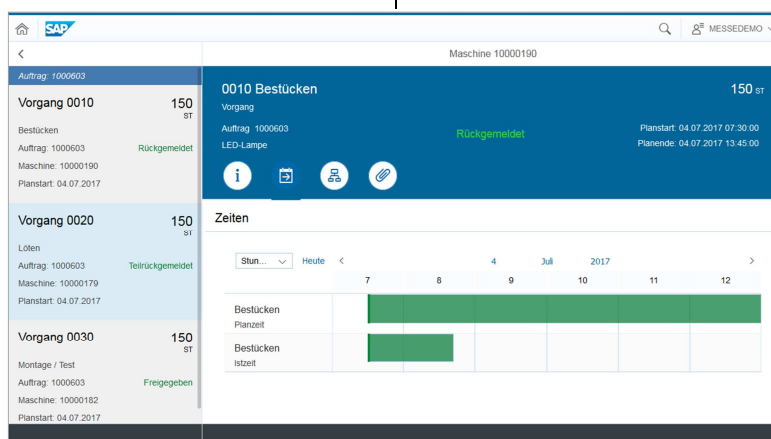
SAP

MESSEDEMO

Maschine 10000190

Auftrag: 1000603

Vorgang 0010
150
ST
Bestücken
Auftrag: 1000603
Rückgemeldet
Maschine: 10000190
Planstart: 04.07.2017

Vorgang 0020
150
ST
Löten
Auftrag: 1000603
Teilrückgemeldet
Maschine: 10000179
Planstart: 04.07.2017

Vorgang 0030
150
ST
Montage / Test
Auftrag: 1000603
Freigegeben
Maschine: 10000182
Planstart: 04.07.2017

0010 Bestücken
Vorgang
150 ST
Auftrag 1000603
LED-Lampe
Rückgemeldet
Planstart: 04.07.2017 07:30:00
Planende: 04.07.2017 13:45:00

Zeiten

Stun...
Heute
4 Juli 2017

| | 7 | 8 | 9 | 10 | 11 | 12 |
|---|---|---|---|---|---|---|
| Bestücken Planzeit | | | | | | |
| Bestücken Istzeit | | | | | | |